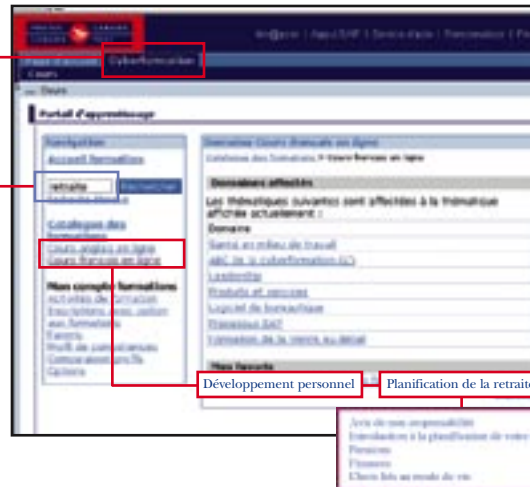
Cyberformation

Portail d'apprentissage

Navigation

Accueil formation

retraite Rechercher

Catalogue des formations

Cours anglais en ligne

Cours français en ligne

Mon compte formations

Activités de formation

Inscriptions avec option aux formations

Favoris

Profil de compétences

Compagnons/profils

Options

Domaine Cours français en ligne

Catalogue des formations > Cours français en ligne

Domaines affectés

Les thématiques suivantes sont affectées à la thématique affichée actuellement :

Domaine

Santé en milieu de travail

ABC de la cyberformation (C)

Leadership

Produits et services

Logiciel de bureautique

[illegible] SAP

Formation de la vente au détail

Mes favoris

Développement personnel

Planification de la retraite

Avis de non-responsabilité

Introduction à la planification de votre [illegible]

Pensions

Finances

Choix liés au mode de vie